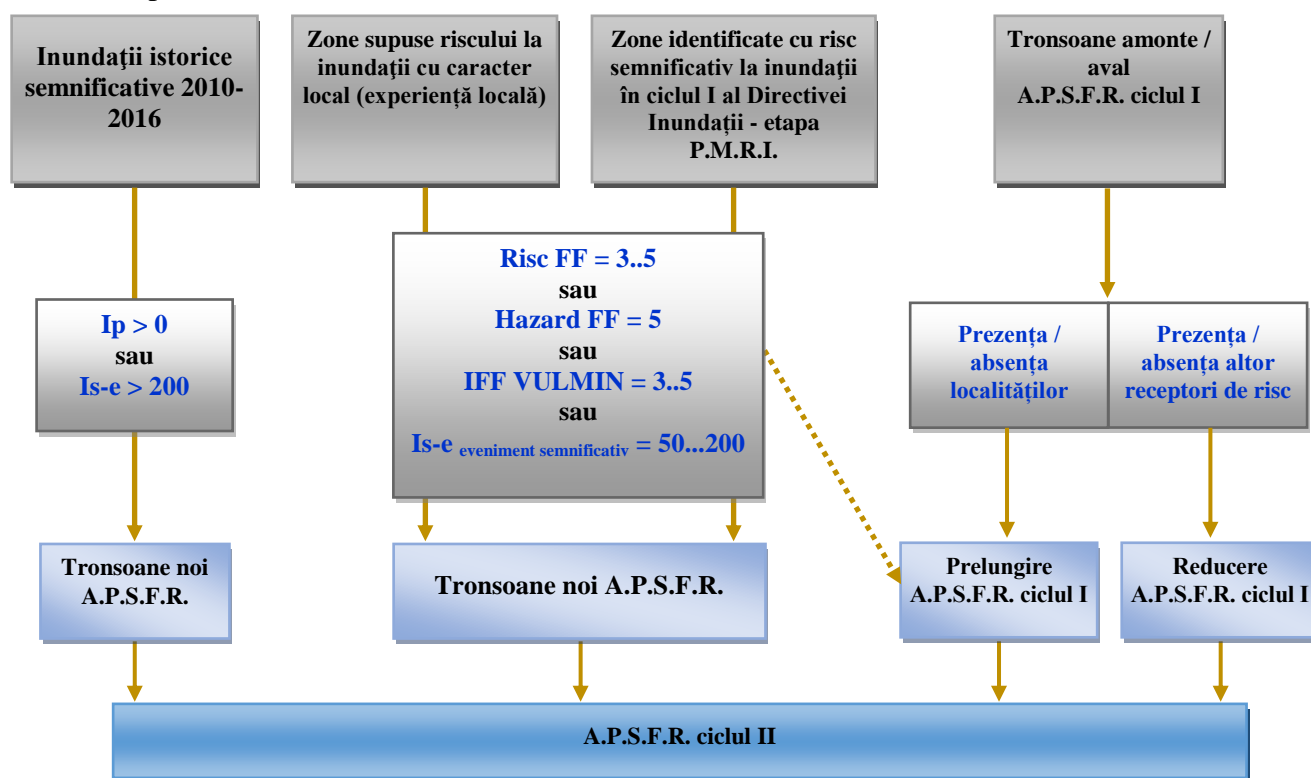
Inundaţii istorice semnificative 2010-2016

Zone supuse riscului la inundaţii cu caracter local (experienţă locală)

Zone identificate cu risc semnificativ la inundaţii în ciclul I al Directivei Inundaţii - etapa P.M.R.I.

Tronsoane amonte / aval A.P.S.F.R. ciclul I

Ip > 0
sau
Is-e > 200

Risc FF = 3..5
sau
Hazard FF = 5
sau
IFF VULMIN = 3..5
sau
Is-e $_{eveniment\ semnificativ}$ = 50...200

Prezenţa / absenţa localităţilor

Prezenţa / absenţa altor receptori de risc

Tronsoane noi A.P.S.F.R.

Tronsoane noi A.P.S.F.R.

Prelungire A.P.S.F.R. ciclul I

Reducere A.P.S.F.R. ciclul I

A.P.S.F.R. ciclul II